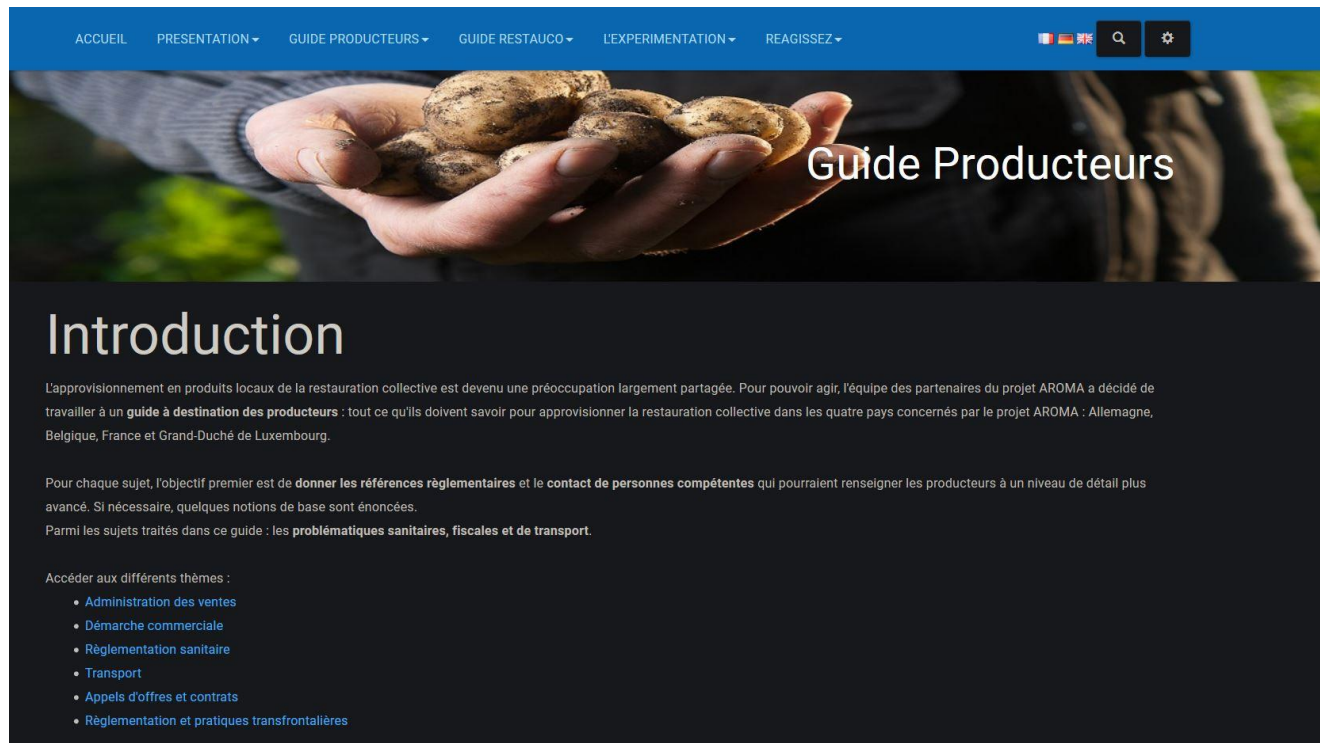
ACCUEIL PRESENTATION ▾ GUIDE PRODUCTEURS ▾ GUIDE RESTAUCO ▾ L'EXPERIMENTATION ▾ REAGISSEZ ▾

Guide Producteurs

Introduction

L'approvisionnement en produits locaux de la restauration collective est devenu une préoccupation largement partagée. Pour pouvoir agir, l'équipe des partenaires du projet AROMA a décidé de travailler à un **guide à destination des producteurs** : tout ce qu'ils doivent savoir pour approvisionner la restauration collective dans les quatre pays concernés par le projet AROMA : Allemagne, Belgique, France et Grand-Duché de Luxembourg.

Pour chaque sujet, l'objectif premier est de **donner les références règlementaires** et le **contact de personnes compétentes** qui pourraient renseigner les producteurs à un niveau de détail plus avancé. Si nécessaire, quelques notions de base sont énoncées.
Parmi les sujets traités dans ce guide : les **problématiques sanitaires, fiscales et de transport**.

Accéder aux différents thèmes :
- Administration des ventes
- Démarche commerciale
- Règlementation sanitaire
- Transport
- Appels d'offres et contrats
- Règlementation et pratiques transfrontalières